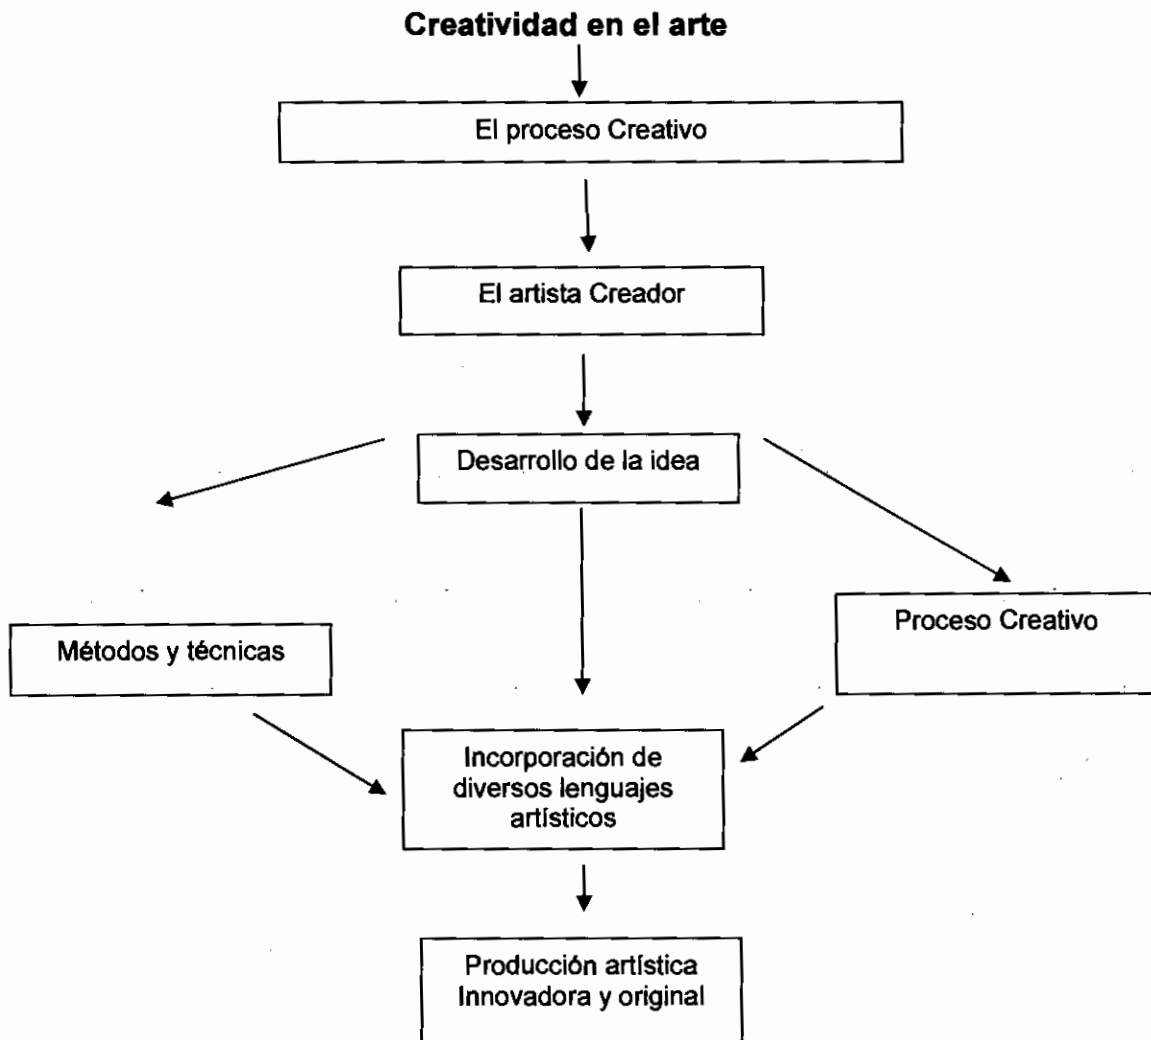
Creatividad en el arte

El proceso Creativo

El artista Creador

Desarrollo de la idea

Métodos y técnicas

Proceso Creativo

Incorporación de diversos lenguajes artísticos

Producción artística Innovadora y original